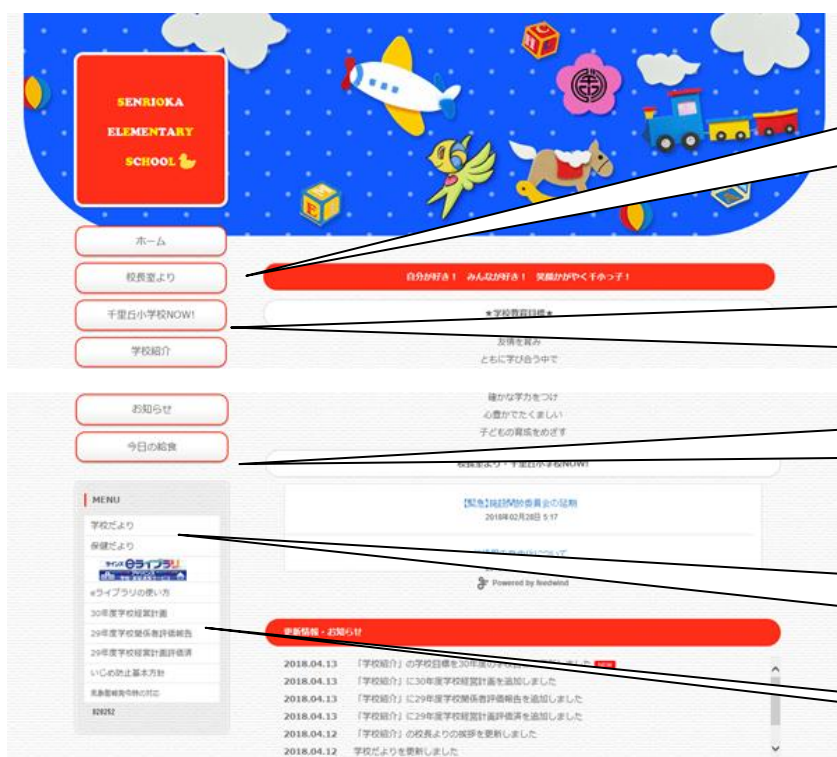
SENRIOKA ELEMENTARY SCHOOL

ホーム
校長室より
千里丘小学校NOW!
学校紹介
お知らせ
今日の給食

自分が好き！ みんなが好き！ 笑顔かがやく千小っ子！

★学校教育目標★
友情を育み
ともに学び合う中で
確かな学力をつけ
心豊かでたくましい
子どもの育成をめざす

校長室より・千里丘小学校NOW!

【緊急】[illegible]
2018年02月28日 5:17

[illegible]

Powered by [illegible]

MENU
学校だより
保健だより
eライブラリ
eライブラリの使い方
30年度学校経営計画
29年度学校関係者評価報告
29年度学校経営計画評価書
いじめ防止基本方針
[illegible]
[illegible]

更新情報・お知らせ
2018.04.13 「学校紹介」の学校目標を30年度の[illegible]
2018.04.13 「学校紹介」に30年度学校経営計画を追加しました
2018.04.13 「学校紹介」に29年度学校関係者評価報告を追加しました
2018.04.13 「学校紹介」に29年度学校経営計画評価書を追加しました
2018.04.12 「学校紹介」の校長よりの挨拶を更新しました
2018.04.12 学校だよりを更新しました